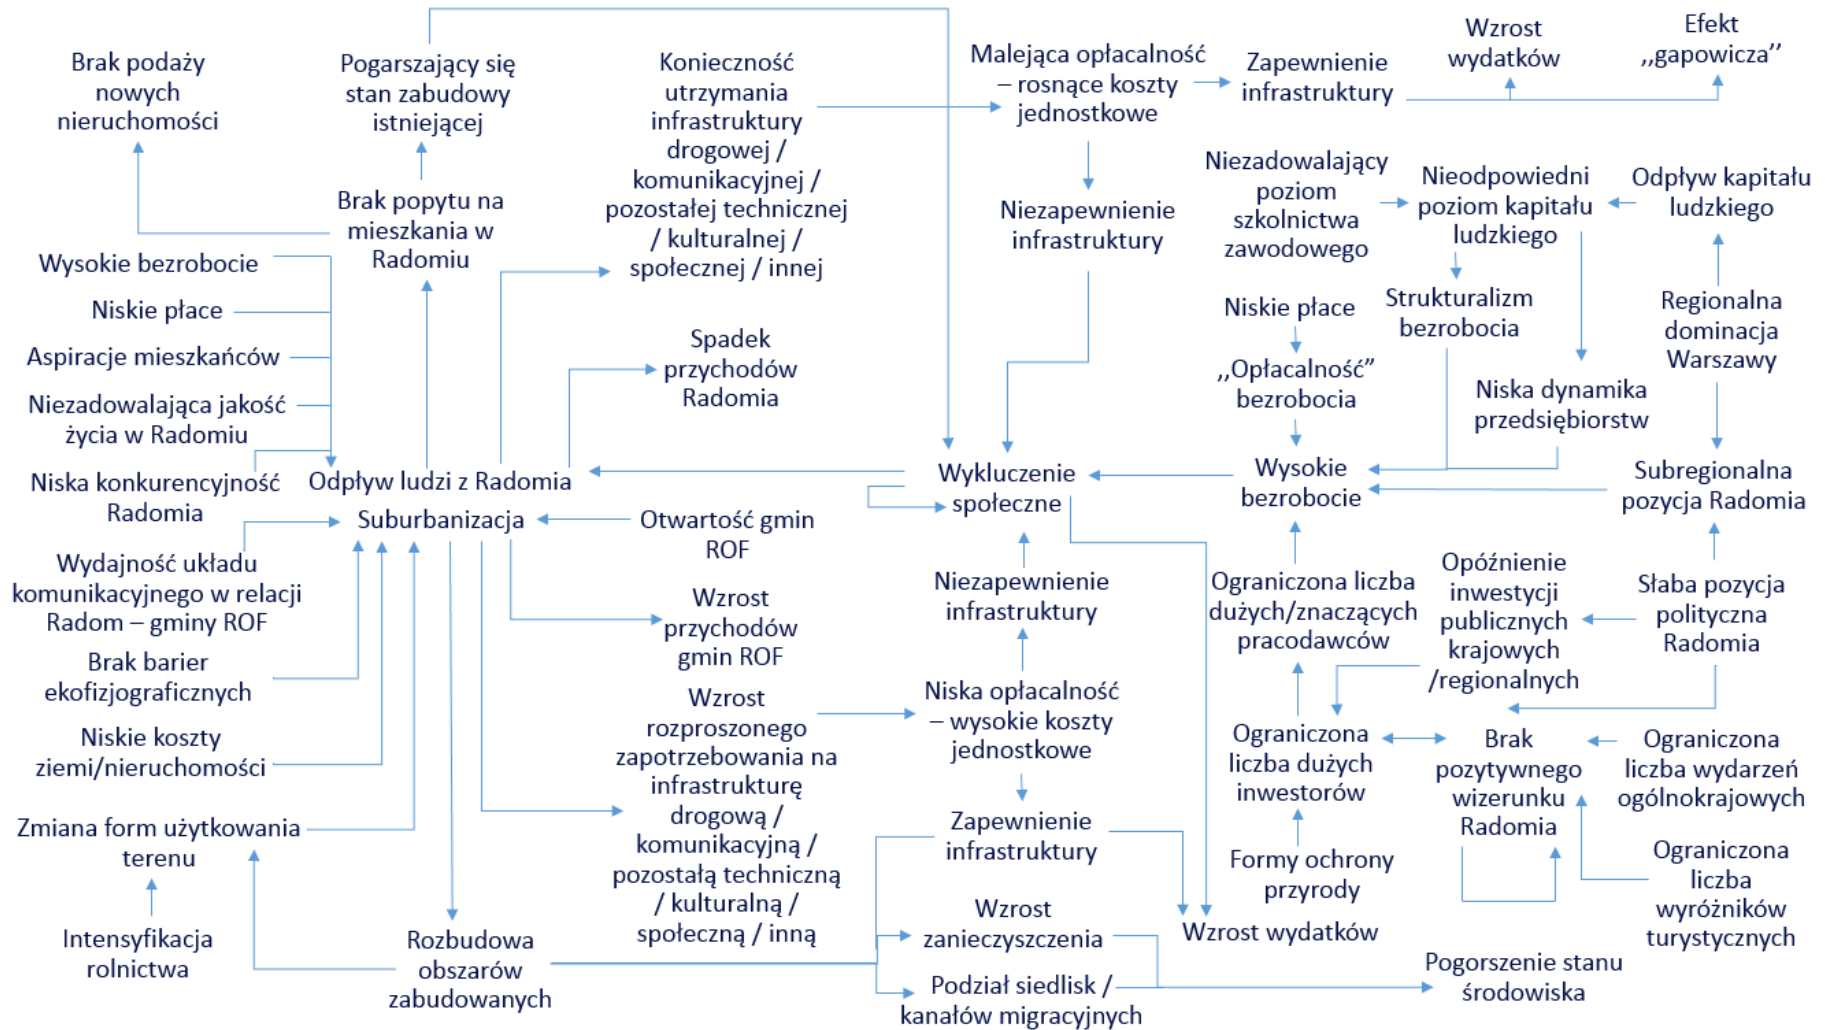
Brak podaży nowych nieruchomości

Pogarszający się stan zabudowy istniejącej

Konieczność utrzymania infrastruktury drogowej / komunikacyjnej / pozostałej technicznej / kulturalnej / społecznej / innej

Malejąca opłacalność – rosnące koszty jednostkowe

Zapewnienie infrastruktury

Wzrost wydatków

Efekt „gapowicza"

Brak popytu na mieszkania w Radomiu

Niezapewnienie infrastruktury

Niezadowalający poziom szkolnictwa zawodowego

Nieodpowiedni poziom kapitału ludzkiego

Odpływ kapitału ludzkiego

Wysokie bezrobocie

Niskie płace

Aspiracje mieszkańców

Niezadowalająca jakość życia w Radomiu

Spadek przychodów Radomia

Niskie płace

Strukturalizm bezrobocia

Regionalna dominacja Warszawy

„Opłacalność" bezrobocia

Niska dynamika przedsiębiorstw

Niska konkurencyjność Radomia

Odpływ ludzi z Radomia

Wykluczenie społeczne

Wysokie bezrobocie

Subregionalna pozycja Radomia

Suburbanizacja

Otwartość gmin ROF

Wydajność układu komunikacyjnego w relacji Radom – gminy ROF

Wzrost przychodów gmin ROF

Niezapewnienie infrastruktury

Ograniczona liczba dużych/znaczących pracodawców

Opóźnienie inwestycji publicznych krajowych /regionalnych

Słaba pozycja polityczna Radomia

Brak barier ekofizjograficznych

Wzrost rozproszonego zapotrzebowania na infrastrukturę drogową / komunikacyjną / pozostałą techniczną / kulturalną / społeczną / inną

Niska opłacalność – wysokie koszty jednostkowe

Ograniczona liczba dużych inwestorów

Brak pozytywnego wizerunku Radomia

Ograniczona liczba wydarzeń ogólnokrajowych

Niskie koszty ziemi/nieruchomości

Zmiana form użytkowania terenu

Zapewnienie infrastruktury

Formy ochrony przyrody

Ograniczona liczba wyróżników turystycznych

Intensyfikacja rolnictwa

Rozbudowa obszarów zabudowanych

Wzrost zanieczyszczenia

Wzrost wydatków

Podział siedlisk / kanałów migracyjnych

Pogorszenie stanu środowiska